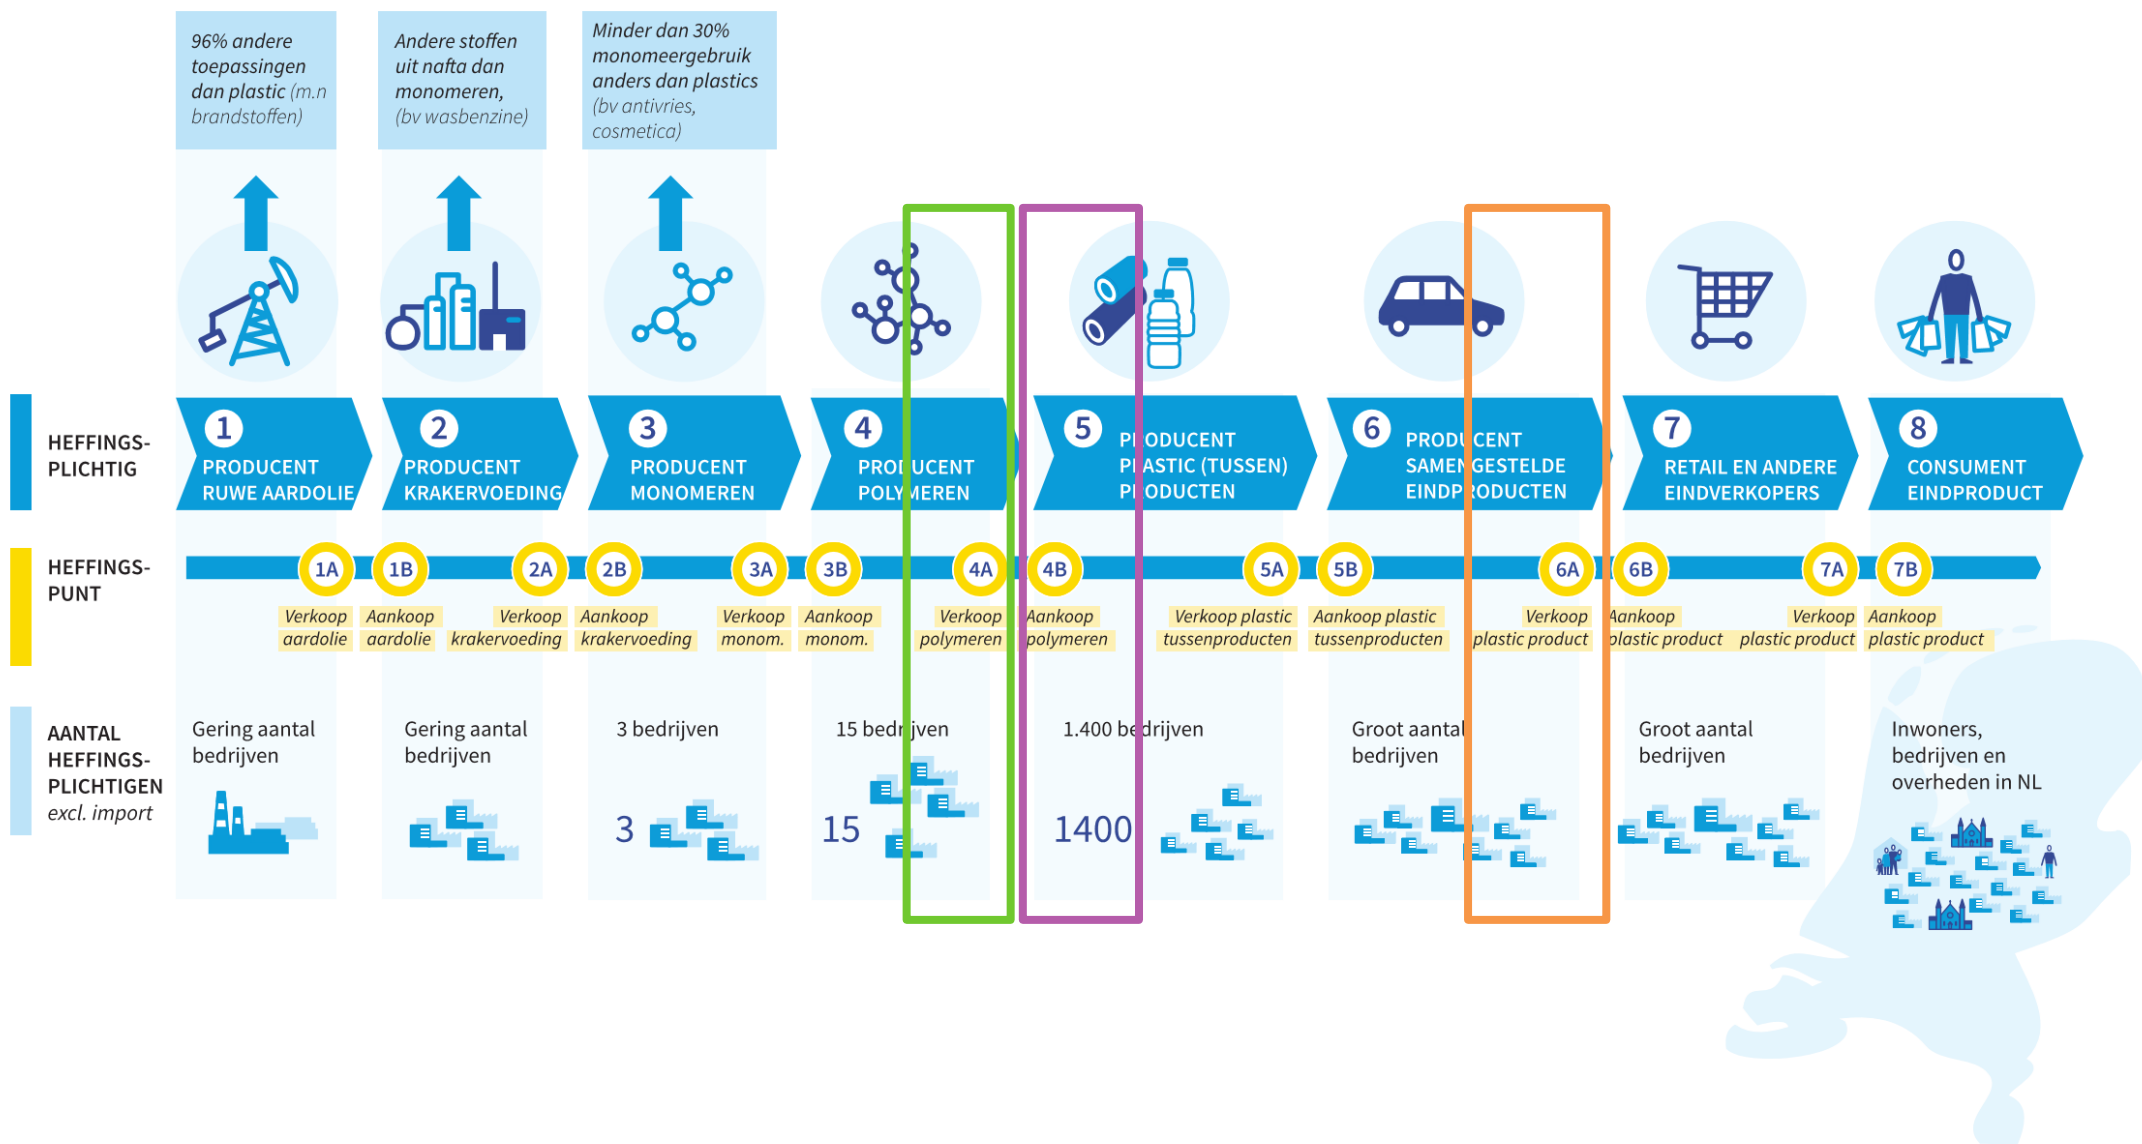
96% andere toepassingen dan plastic (m.n brandstoffen)

Andere stoffen uit nafta dan monomeren, (bv wasbenzine)

Minder dan 30% monomeergebruik anders dan plastics (bv antivries, cosmetica)

HEFFINGS-PLICHTIG

1 PRODUCENT RUWE AARDOLIE

2 PRODUCENT KRAKERVOEDING

3 PRODUCENT MONOMEREN

4 PRODUCENT POLYMEREN

5 PRODUCENT PLASTIC (TUSSEN) PRODUCTEN

6 PRODUCENT SAMENGESTELDE EINDPRODUCTEN

7 RETAIL EN ANDERE EINDVERKOPERS

8 CONSUMENT EINDPRODUCT

HEFFINGS-PUNT

1A Verkoop aardolie
1B Aankoop aardolie
2A Verkoop krakervoeding
2B Aankoop krakervoeding
3A Verkoop monom.
3B Aankoop monom.
4A Verkoop polymeren
4B Aankoop polymeren
5A Verkoop plastic tussenproducten
5B Aankoop plastic tussenproducten
6A Verkoop plastic product
6B Aankoop plastic product
7A Verkoop plastic product
7B Aankoop plastic product

AANTAL HEFFINGS-PLICHTIGEN excl. import

Gering aantal bedrijven

Gering aantal bedrijven

3 bedrijven
3

15 bedrijven
15

1.400 bedrijven
1400

Groot aantal bedrijven

Groot aantal bedrijven

Inwoners, bedrijven en overheden in NL